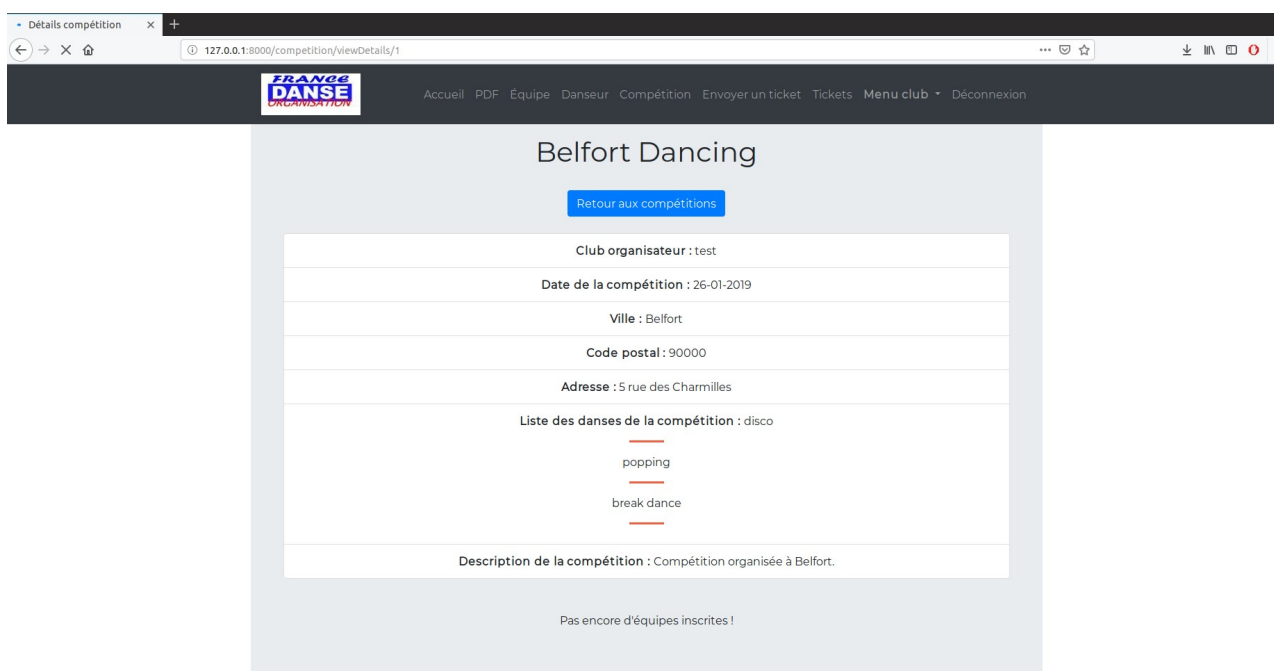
Détails compétition

127.0.0.1:8000/competition/viewDetails/1

FRANCE DANSE ORGANISATION

Accueil PDF Équipe Danseur Compétition Envoyer un ticket Tickets Menu club Déconnexion

Belfort Dancing

Retour aux compétitions

Club organisateur : test

Date de la compétition : 26-01-2019

Ville : Belfort

Code postal : 90000

Adresse : 5 rue des Charmilles

Liste des danses de la compétition : disco

popping

break dance

Description de la compétition : Compétition organisée à Belfort.

Pas encore d'équipes inscrites !